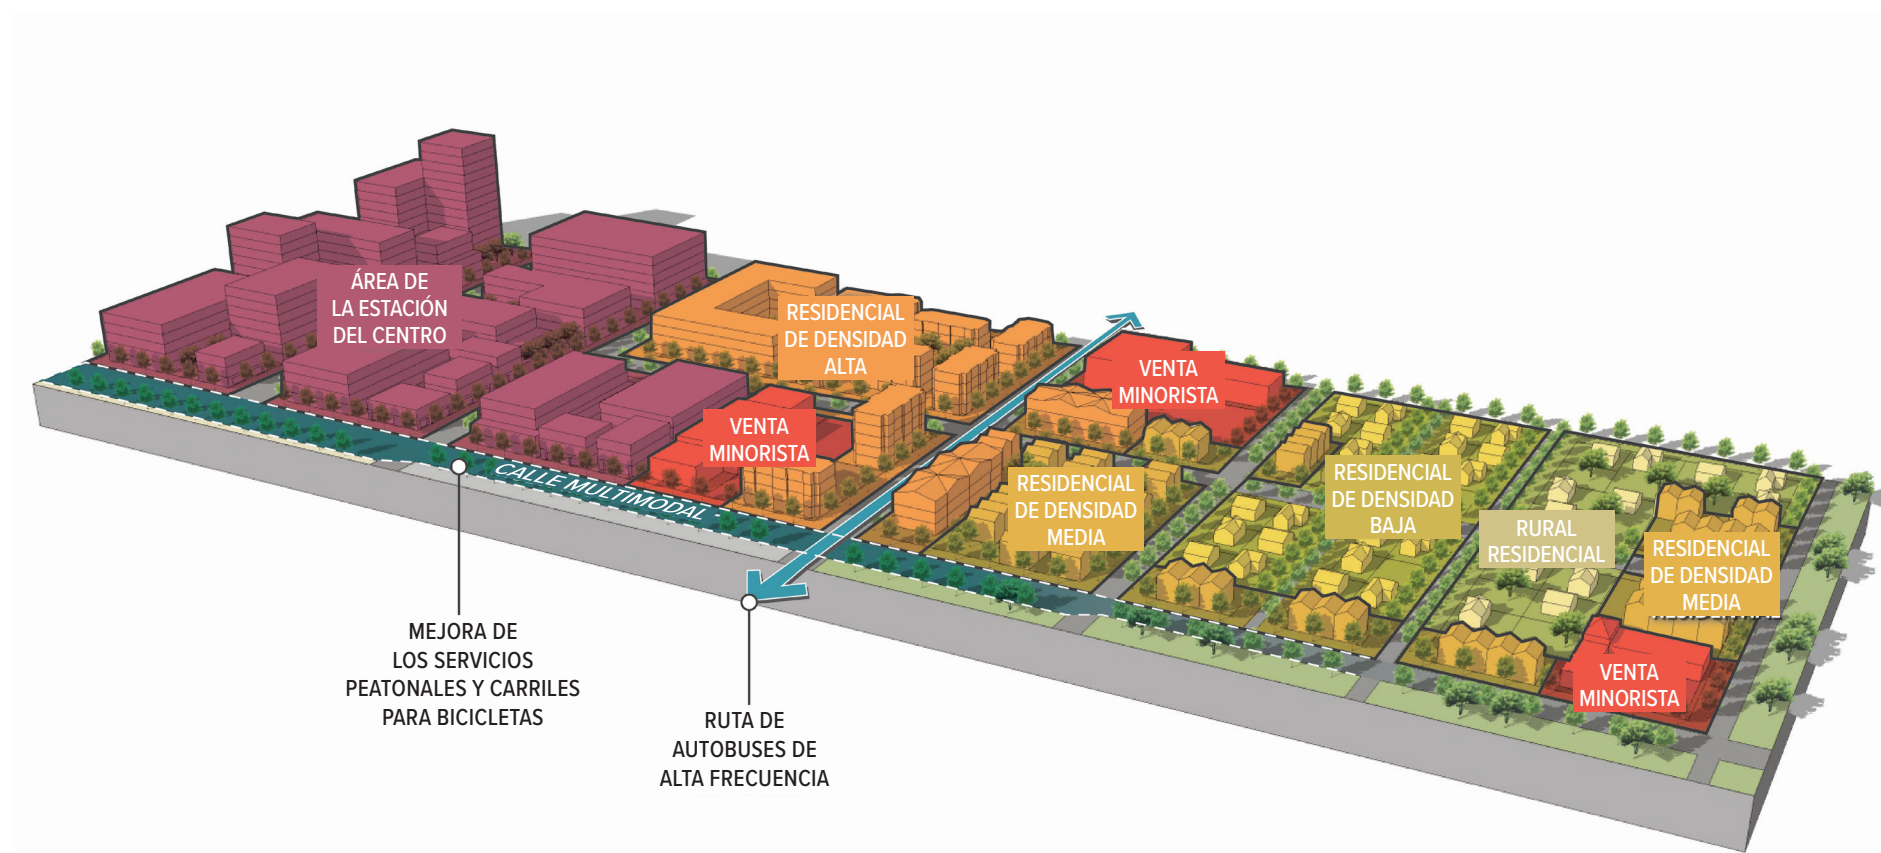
ÁREA DE LA ESTACIÓN DEL CENTRO

RESIDENCIAL DE DENSIDAD ALTA

VENTA MINORISTA

VENTA MINORISTA

CALLE MULTIMODAL

RESIDENCIAL DE DENSIDAD MEDIA

RESIDENCIAL DE DENSIDAD BAJA

RURAL RESIDENCIAL

RESIDENCIAL DE DENSIDAD MEDIA

VENTA MINORISTA

MEJORA DE LOS SERVICIOS PEATONALES Y CARRILES PARA BICICLETAS

RUTA DE AUTOBUSES DE ALTA FRECUENCIA